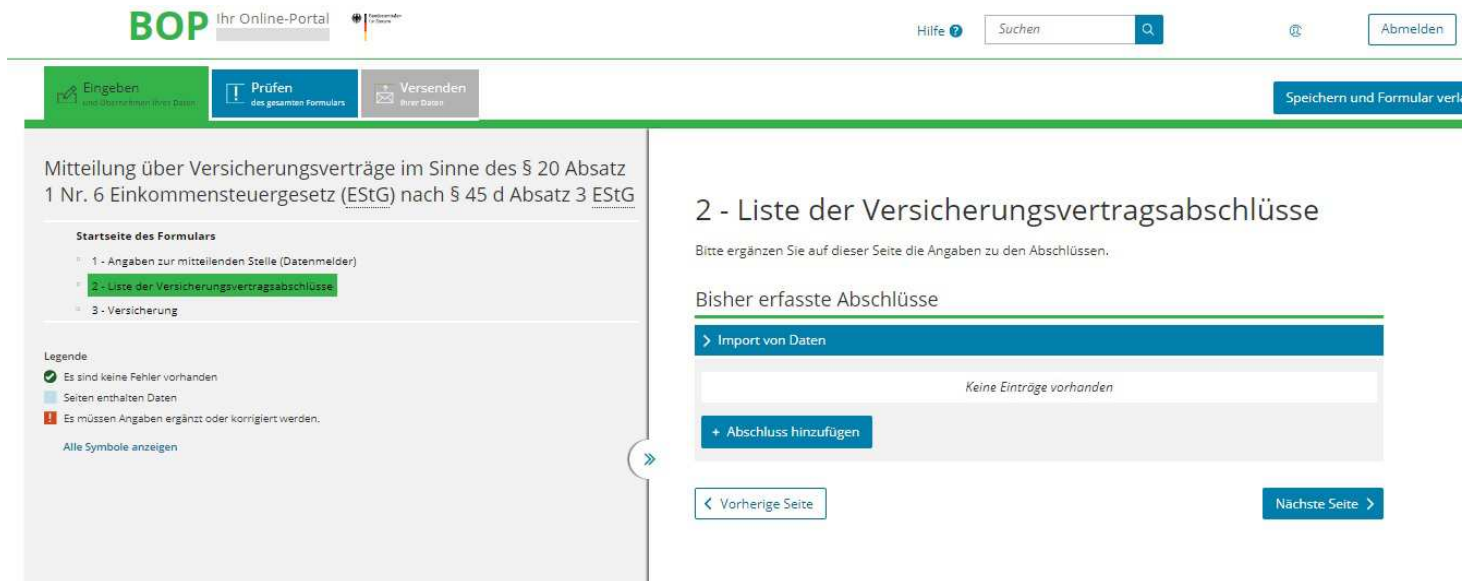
BOP Ihr Online-Portal

Hilfe
Suchen
Abmelden

Eingeben und Übernehmen Ihrer Daten
Prüfen des gesamten Formulars
Versenden Ihrer Daten

Speichern und Formular verl

Mitteilung über Versicherungsverträge im Sinne des § 20 Absatz 1 Nr. 6 Einkommensteuergesetz (EStG) nach § 45 d Absatz 3 EStG

Startseite des Formulars
1 - Angaben zur mitteilenden Stelle (Datenmelder)
2 - Liste der Versicherungsvertragsabschlüsse
3 - Versicherung

Legende
Es sind keine Fehler vorhanden
Seiten enthalten Daten
Es müssen Angaben ergänzt oder korrigiert werden.
Alle Symbole anzeigen

2 - Liste der Versicherungsvertragsabschlüsse

Bitte ergänzen Sie auf dieser Seite die Angaben zu den Abschlüssen.

Bisher erfasste Abschlüsse

Import von Daten

Keine Einträge vorhanden

+ Abschluss hinzufügen

Vorherige Seite
Nächste Seite